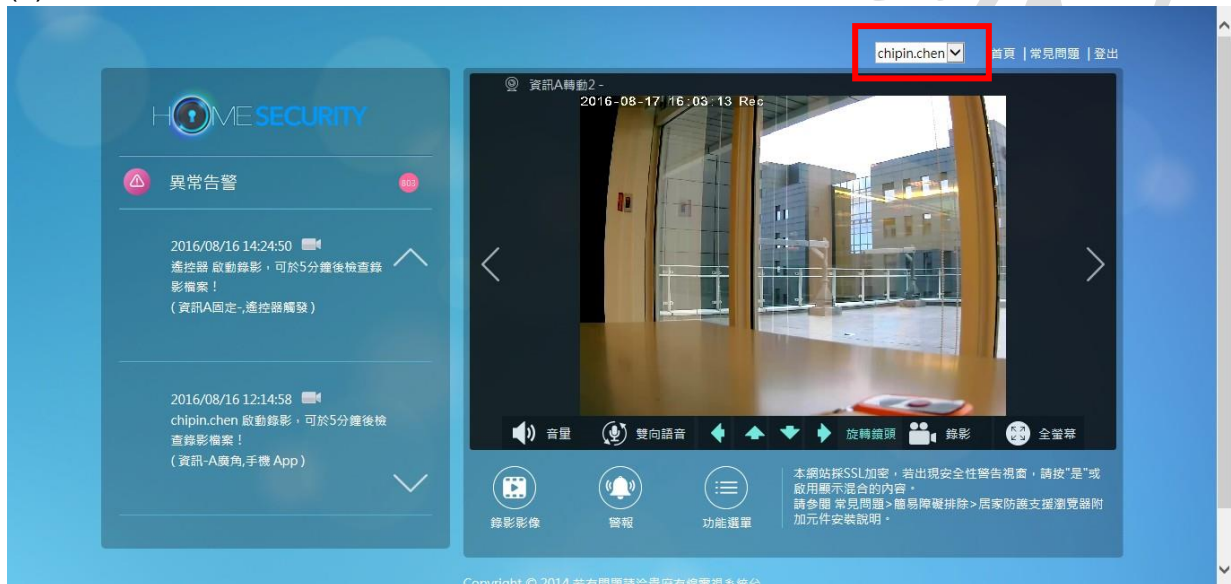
chipin.chen 首頁 | 常見問題 | 登出

HOME SECURITY

異常告警 803

2016/08/16 14:24:50
遙控器 啟動錄影，可於5分鐘後檢查錄影檔案！
( 資訊A固定-,遙控器觸發 )

2016/08/16 12:14:58
chipin.chen 啟動錄影，可於5分鐘後檢查錄影檔案！
( 資訊-A廣角,手機 App )

資訊A轉動2 -
2016-08-17 16:03:13 Rec

音量 雙向語音 旋轉鏡頭 錄影 全螢幕

錄影影像 警報 功能選單

本網站採SSL加密，若出現安全性警告視窗，請按"是"或啟用顯示混合的內容。
請參閱 常見問題>簡易障礙排除>居家防護支援瀏覽器附加元件安裝說明。

Copyright © 2014 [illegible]